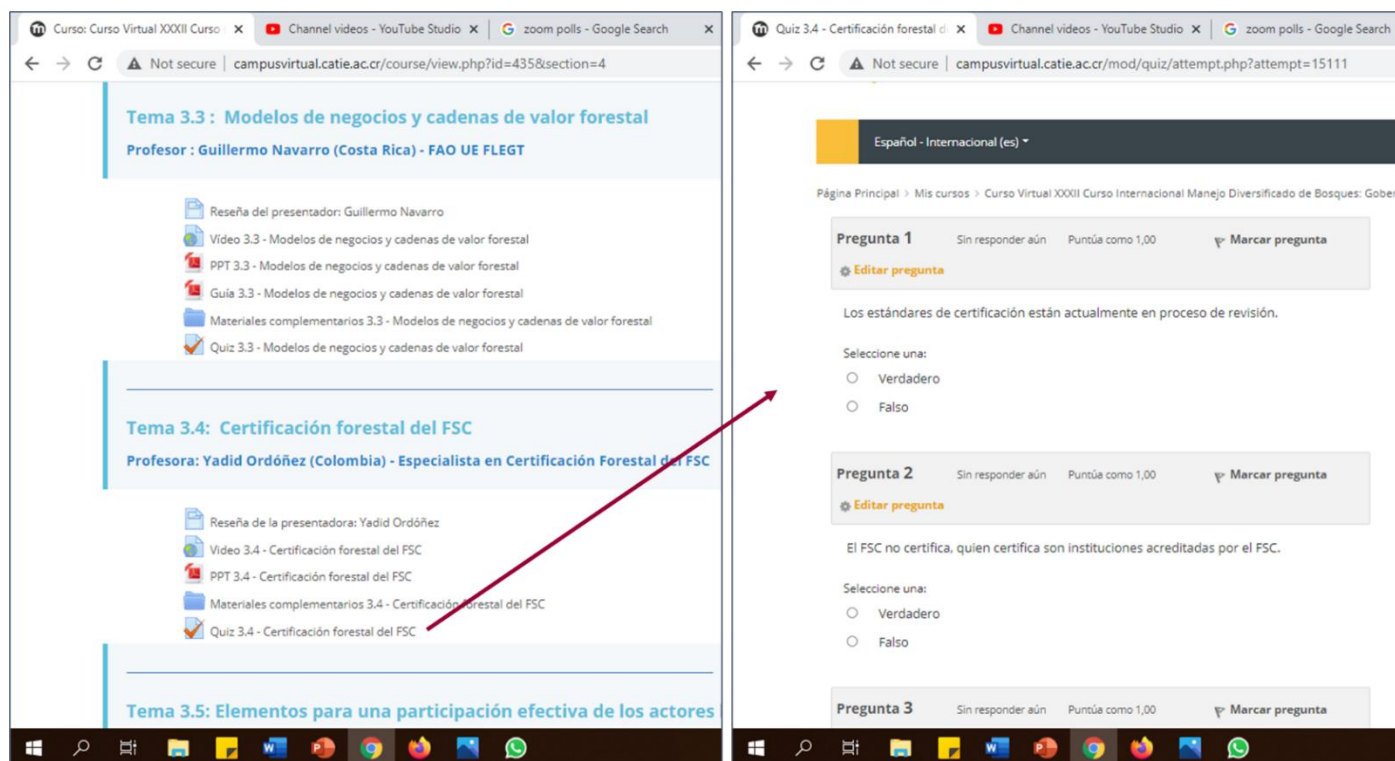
Curso: Curso Virtual XXXII Curso × | Channel videos - YouTube Studio × | zoom polls - Google Search ×

Not secure | campusvirtual.catie.ac.cr/course/view.php?id=435&section=4

Tema 3.3 : Modelos de negocios y cadenas de valor forestal

Profesor : Guillermo Navarro (Costa Rica) - FAO UE FLEGT

Reseña del presentador: Guillermo Navarro
Vídeo 3.3 - Modelos de negocios y cadenas de valor forestal
PPT 3.3 - Modelos de negocios y cadenas de valor forestal
Guía 3.3 - Modelos de negocios y cadenas de valor forestal
Materiales complementarios 3.3 - Modelos de negocios y cadenas de valor forestal
Quiz 3.3 - Modelos de negocios y cadenas de valor forestal

Tema 3.4: Certificación forestal del FSC

Profesora: Yadid Ordóñez (Colombia) - Especialista en Certificación Forestal del FSC

Reseña de la presentadora: Yadid Ordóñez
Video 3.4 - Certificación forestal del FSC
PPT 3.4 - Certificación forestal del FSC
Materiales complementarios 3.4 - Certificación forestal del FSC
Quiz 3.4 - Certificación forestal del FSC

Tema 3.5: Elementos para una participación efectiva de los actores

Quiz 3.4 - Certificación forestal d × | Channel videos - YouTube Studio × | zoom polls - Google Search

Not secure | campusvirtual.catie.ac.cr/mod/quiz/attempt.php?attempt=15111

Español - Internacional (es)

Página Principal > Mis cursos > Curso Virtual XXXII Curso Internacional Manejo Diversificado de Bosques: Gober

Pregunta 1 Sin responder aún Puntúa como 1,00 Marcar pregunta
Editar pregunta

Los estándares de certificación están actualmente en proceso de revisión.

Seleccione una:
Verdadero
Falso

Pregunta 2 Sin responder aún Puntúa como 1,00 Marcar pregunta
Editar pregunta

El FSC no certifica, quien certifica son instituciones acreditadas por el FSC.

Seleccione una:
Verdadero
Falso

Pregunta 3 Sin responder aún Puntúa como 1,00 Marcar pregunta